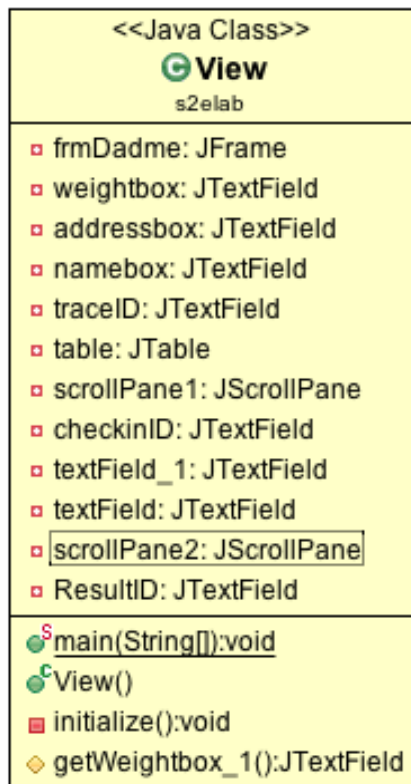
<<Java Class>>
View
s2elab

frmDadme: JFrame
weightbox: JTextField
addressbox: JTextField
namebox: JTextField
traceID: JTextField
table: JTable
scrollPane1: JScrollPane
checkinID: JTextField
textField_1: JTextField
textField: JTextField
scrollPane2: JScrollPane
ResultID: JTextField

main(String[]):void
View()
initialize():void
getWeightbox_1():JTextField